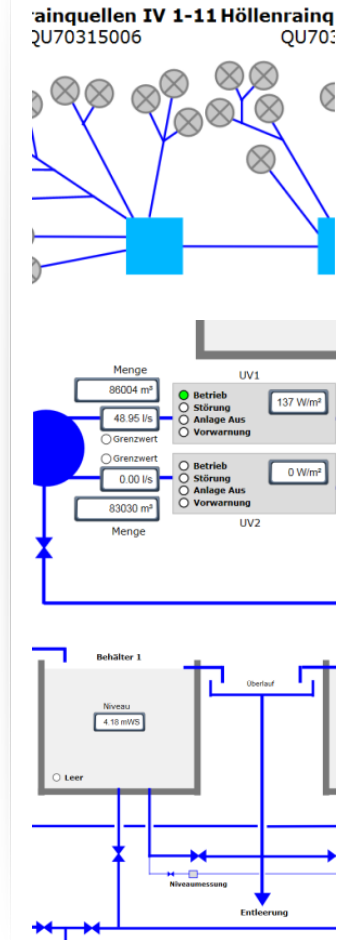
ainquellen IV 1-11 Höllenrainq
QU70315006 QU70

Menge
86004 m³
48.95 l/s
Grenzwert
Grenzwert
0.00 l/s
83030 m³
Menge

UV1
Betrieb
Störung
Anlage Aus
Vorwarnung
137 W/m²

Betrieb
Störung
Anlage Aus
Vorwarnung
0 W/m²
UV2

Behälter 1
Niveau
4.18 mWS
Leer
Überlauf
Niveaumessung
Entleerung